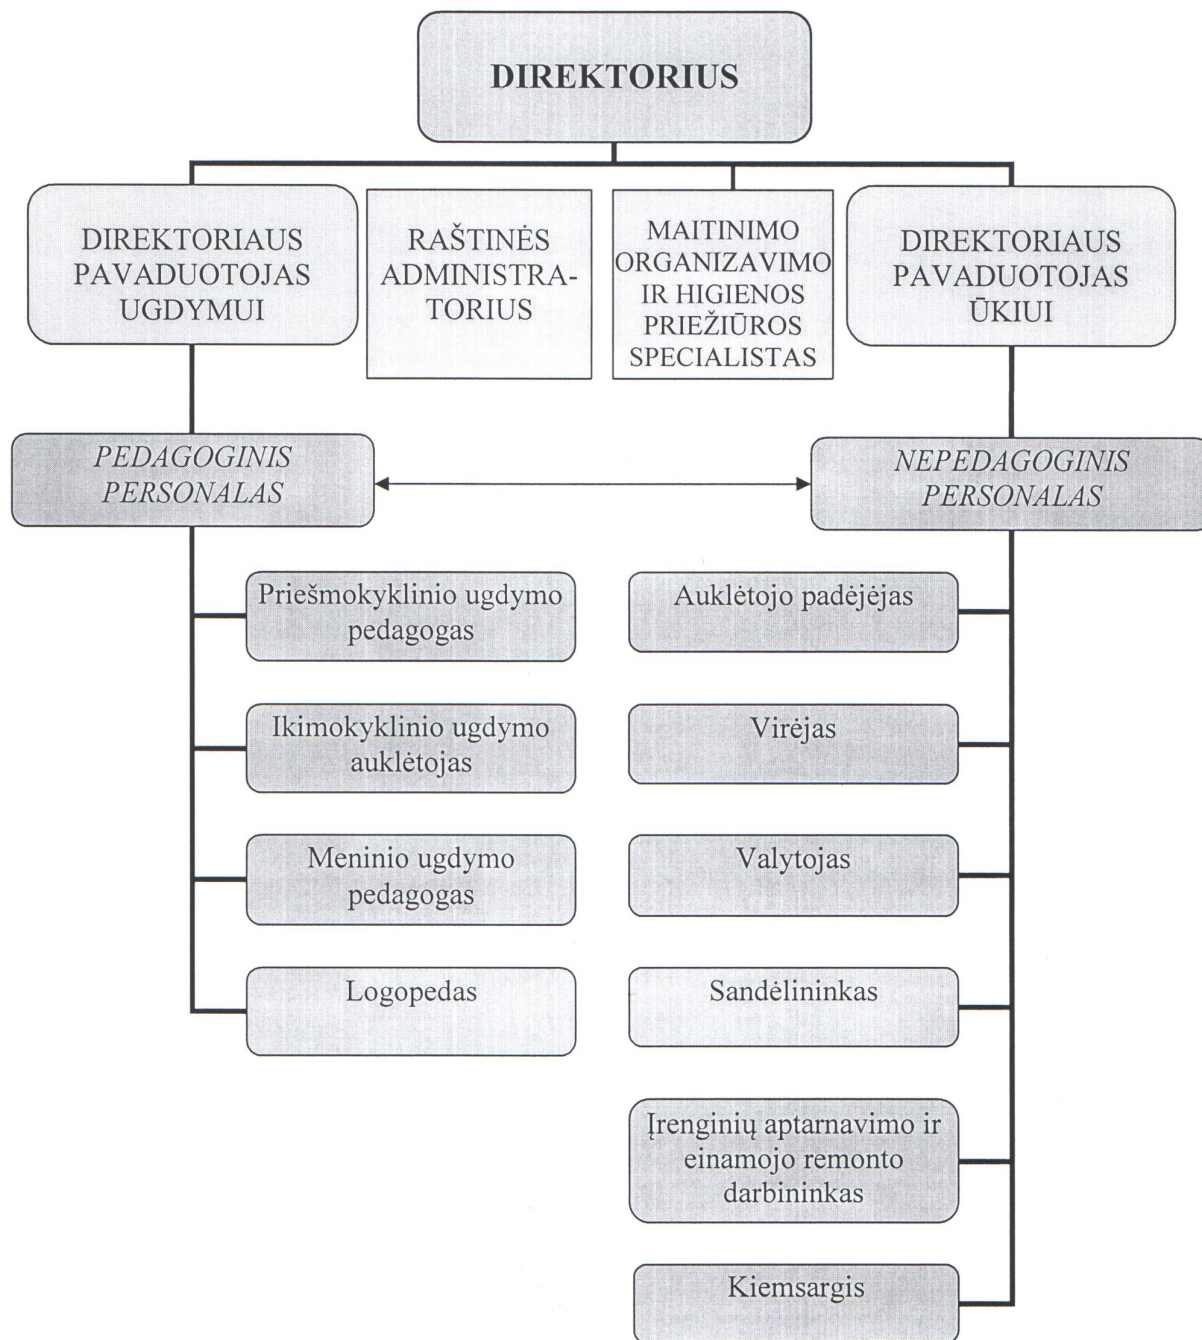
DIREKTORIUS

DIREKTORIAUS PAVADUOTOJAS UGDYMUI

RAŠTINĖS ADMINISTRATORIUS

MAITINIMO ORGANIZAVIMO IR HIGIENOS PRIEŽIŪROS SPECIALISTAS

DIREKTORIAUS PAVADUOTOJAS ŪKIUI

PEDAGOGINIS PERSONALAS

NEPEDAGOGINIS PERSONALAS

Priešmokyklinio ugdymo pedagogas

Ikimokyklinio ugdymo auklėtojas

Meninio ugdymo pedagogas

Logopedas

Auklėtojo padėjėjas

Virėjas

Valytojas

Sandėlininkas

Įrenginių aptarnavimo ir einamojo remonto darbininkas

Kiemsargis